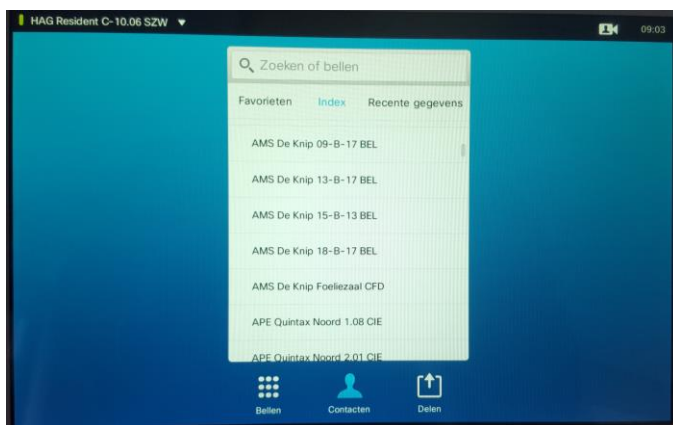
HAG Resident C-10.06 SZW ▼

09:03

Zoeken of bellen

Favorieten Index Recente gegevens

AMS De Knip 09-B-17 BEL

AMS De Knip 13-B-17 BEL

AMS De Knip 15-B-13 BEL

AMS De Knip 18-B-17 BEL

AMS De Knip Foeliezaal CFD

APE Quintax Noord 1.08 CIE

APE Quintax Noord 2.01 CIE

Bellen Contacten Delen